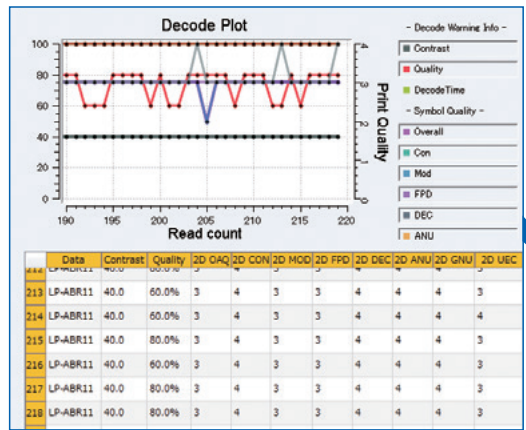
Decode Plot

100
80
60
40
20
0

4
3
2
1
0

Print Quality

190 195 200 205 210 215 220
Read count

- Decode Warning Info -
Contrast
Quality
DecodeTime
- Symbol Quality -
Overall
Con
Mod
FPD
DEC
ANU

| | Data | Contrast | Quality | 2D OAQ | 2D CON | 2D MOD | 2D FPD | 2D DEC | 2D ANU | 2D GNU | 2D UEC |
|---|---|---|---|---|---|---|---|---|---|---|---|
| 212 | LP-ABR11 | 40.0 | 60.0% | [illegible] | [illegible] | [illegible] | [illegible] | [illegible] | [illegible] | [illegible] | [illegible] |
| 213 | LP-ABR11 | 40.0 | 60.0% | 3 | 4 | 3 | 3 | 4 | 4 | 4 | 3 |
| 214 | LP-ABR11 | 40.0 | 60.0% | 3 | 4 | 3 | 3 | 4 | 4 | 4 | 3 |
| 215 | LP-ABR11 | 40.0 | 80.0% | 3 | 4 | 3 | 3 | 4 | 4 | 4 | 3 |
| 216 | LP-ABR11 | 40.0 | 60.0% | 3 | 4 | 3 | 3 | 4 | 4 | 4 | 3 |
| 217 | LP-ABR11 | 40.0 | 80.0% | 3 | 4 | 3 | 3 | 4 | 4 | 4 | 3 |
| 218 | LP-ABR11 | 40.0 | 80.0% | 3 | 4 | 3 | 3 | 4 | 4 | 4 | 3 |